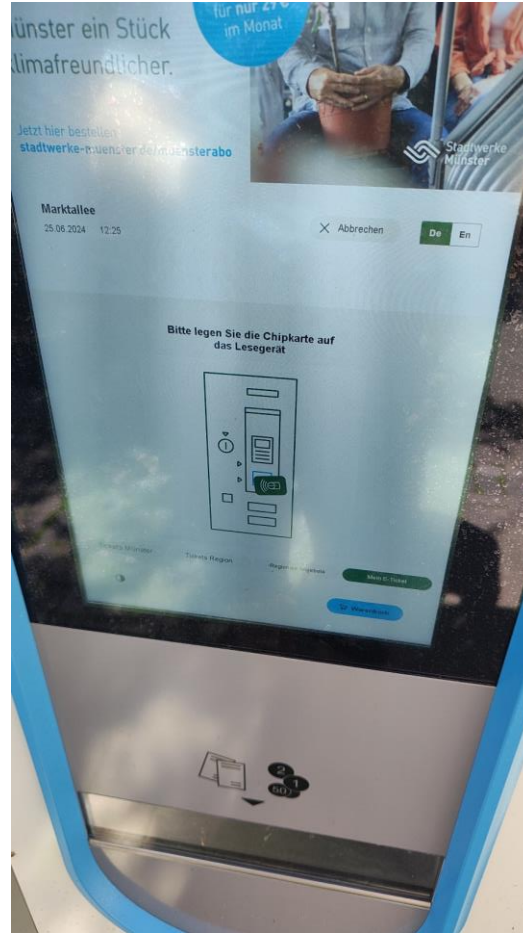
ünster ein Stück limafreundlicher.

für nur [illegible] im Monat

Jetzt hier bestellen
stadtwerke-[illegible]abo

Stadtwerke Münster

Marktallee
25.06.2024 12:25

Abbrechen

De En

Bitte legen Sie die Chipkarte auf das Lesegerät

Tickets Münster
Tickets Region
Region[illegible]
Mein E-Ticket

Warenkorb

2
1
50ct